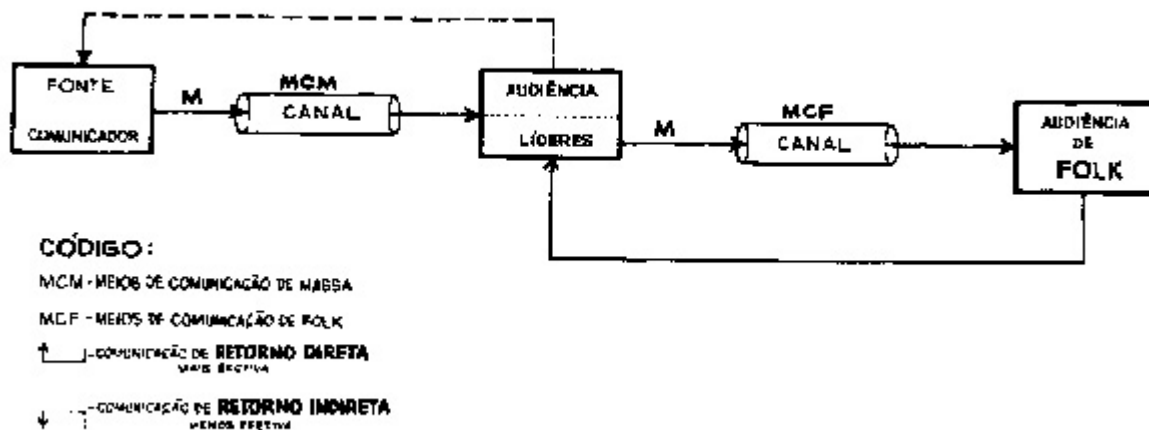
FONTE
COMUNICADOR

M

MCM
CANAL

AUDIÊNCIA
LÍDERES

M

MCF
CANAL

AUDIÊNCIA
DE
FOLK

CÓDIGO:

MCM - MEIOS DE COMUNICAÇÃO DE MASSA

MCF - MEIOS DE COMUNICAÇÃO DE FOLK

COMUNICAÇÃO DE RETORNO DIRETA
MAIS EFETIVA

COMUNICAÇÃO DE RETORNO INDIRETA
MENOS EFETIVA